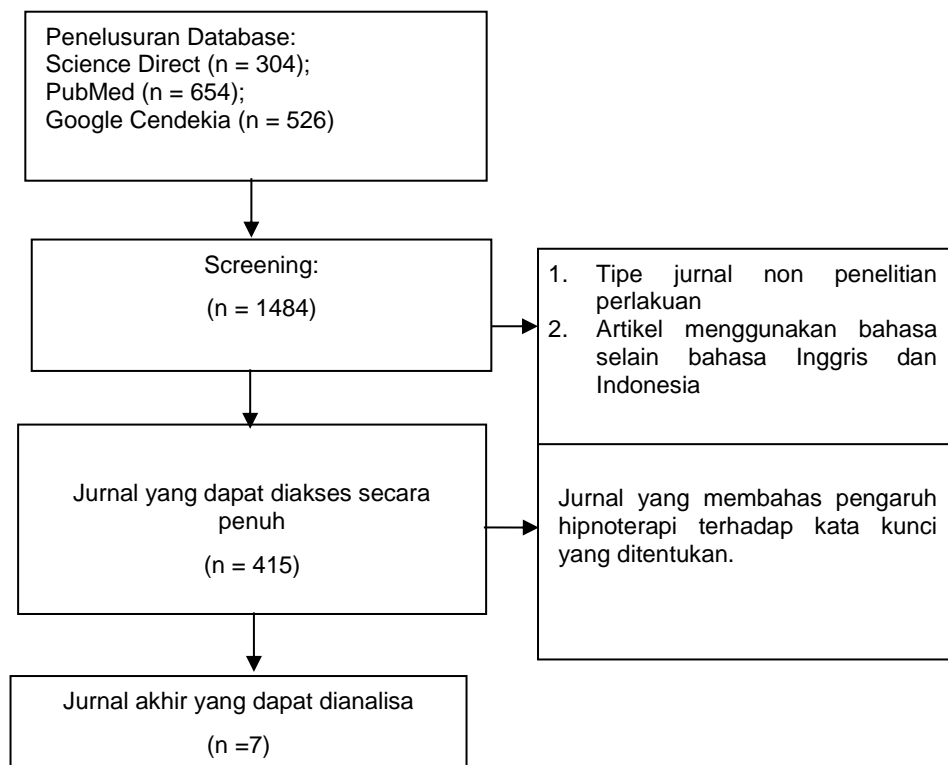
Penelusuran Database:
Science Direct (n = 304);
PubMed (n = 654);
Google Cendekia (n = 526)

Screening:
(n = 1484)

1. Tipe jurnal non penelitian perlakuan
2. Artikel menggunakan bahasa selain bahasa Inggris dan Indonesia

Jurnal yang dapat diakses secara penuh
(n = 415)

Jurnal yang membahas pengaruh hipnoterapi terhadap kata kunci yang ditentukan.

Jurnal akhir yang dapat dianalisa
(n =7)